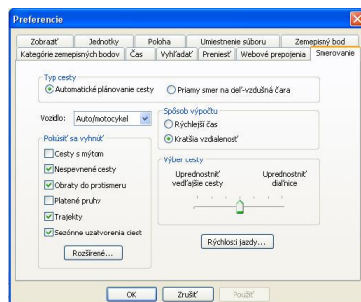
Preferencie

Zobraziť | Jednotky | Poloha | Umiestnenie súboru | Zemepisný bod
Kategórie zemepisných bodov | Čas | Vyhľadať | Preniesť | Webové prepojenia | Smerovanie

Typ cesty
Automatické plánovanie cesty
Priamy smer na ďal'-vzdušná čara

Vozidlo: Auto/motocykel

Spôsob výpočtu
Rýchlejší čas
Kratšia vzdialenosť

Pokúsiť sa vyhnúť
Cesty s mýtom
Nespevnené cesty
Obraty do protismeru
Platené pruhy
Trajekty
Sezónne uzatvorenia ciest

Výber cesty
Uprednostniť vedľajšie cesty
Uprednostniť diaľnice

Rýchlosti jazdy...

Rozšírené...

OK | Zrušiť | Použiť